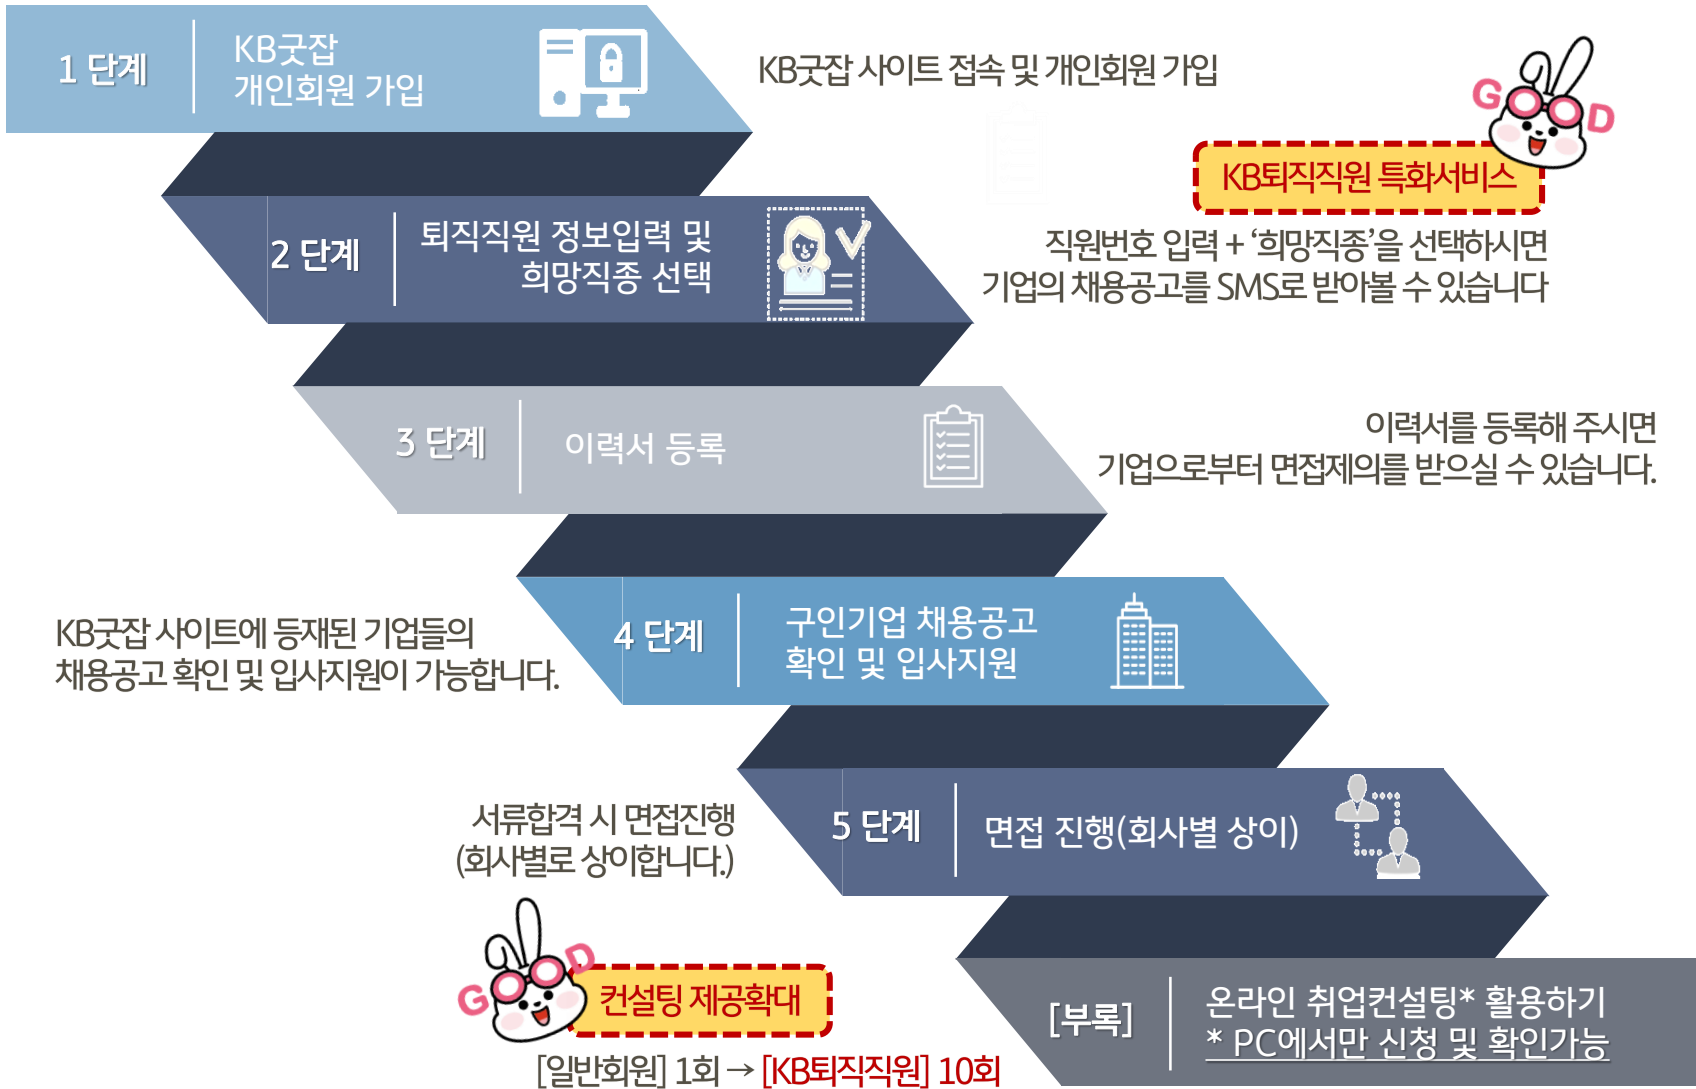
1 단계
KB굿잡
개인회원 가입

KB굿잡 사이트 접속 및 개인회원 가입

GOOD

KB퇴직직원 특화서비스

2 단계
퇴직직원 정보입력 및
희망직종 선택

직원번호 입력 + '희망직종'을 선택하시면
기업의 채용공고를 SMS로 받아볼 수 있습니다

3 단계
이력서 등록

이력서를 등록해 주시면
기업으로부터 면접제의를 받으실 수 있습니다.

KB굿잡 사이트에 등재된 기업들의
채용공고 확인 및 입사지원이 가능합니다.

4 단계
구인기업 채용공고
확인 및 입사지원

서류합격 시 면접진행
(회사별로 상이합니다.)

5 단계
면접 진행(회사별 상이)

GOOD

컨설팅 제공확대

[일반회원] 1회 → [KB퇴직직원] 10회

[부록]
온라인 취업컨설팅* 활용하기
* PC에서만 신청 및 확인가능